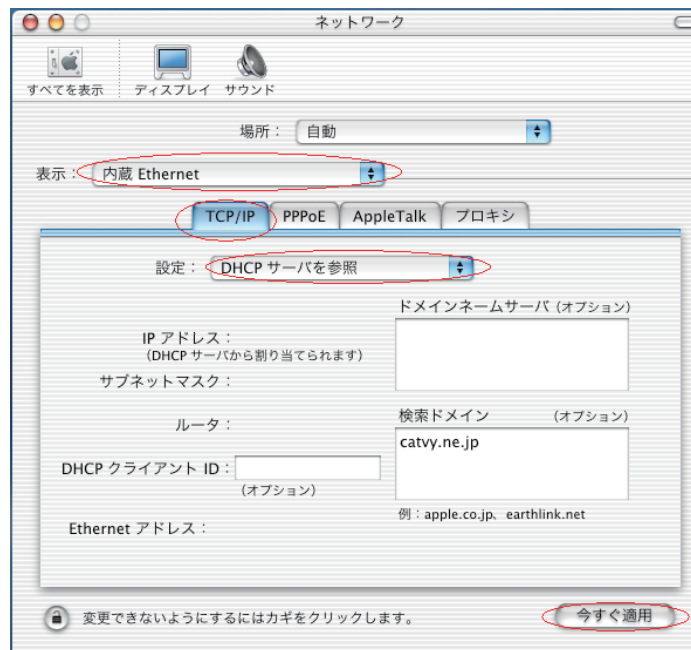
ネットワーク

すべてを表示　ディスプレイ　サウンド

場所：自動

表示：内蔵 Ethernet

TCP/IP　PPPoE　AppleTalk　プロキシ

設定：DHCP サーバを参照

ドメインネームサーバ（オプション）

IP アドレス：
（DHCP サーバから割り当てられます）

サブネットマスク：

ルータ：

検索ドメイン　（オプション）

catvy.ne.jp

DHCP クライアント ID：
（オプション）

例：apple.co.jp、earthlink.net

Ethernet アドレス：

変更できないようにするにはカギをクリックします。

今すぐ適用